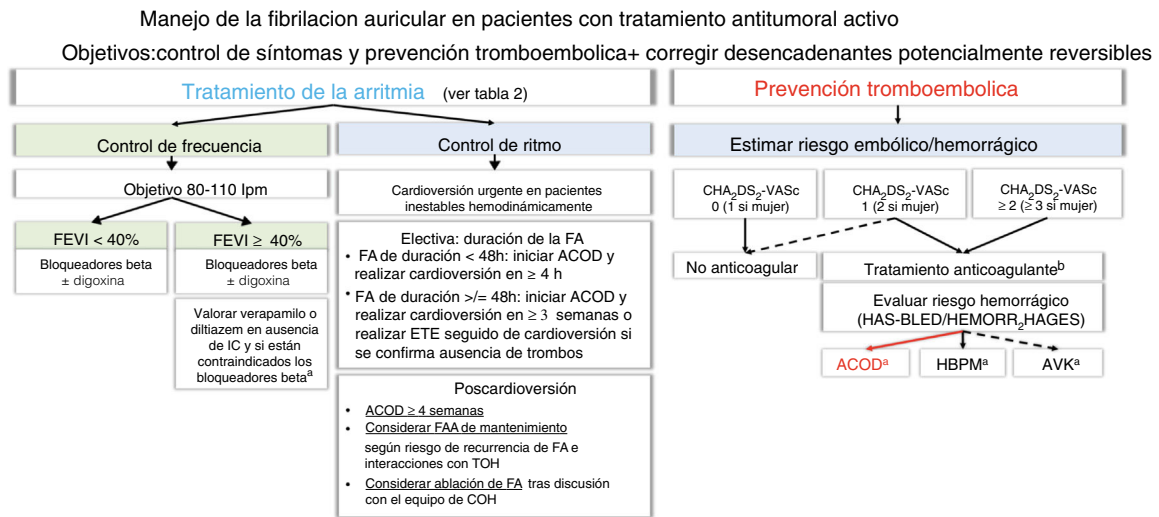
Manejo de la fibrilacion auricular en pacientes con tratamiento antitumoral activo

Objetivos:control de síntomas y prevención tromboembolica+ corregir desencadenantes potencialmente reversibles

Tratamiento de la arritmia (ver tabla 2)

Control de frecuencia

Objetivo 80-110 lpm

FEVI < 40%

Bloqueadores beta ± digoxina

FEVI ≥ 40%

Bloqueadores beta ± digoxina

Valorar verapamilo o diltiazem en ausencia de IC y si están contraindicados los bloqueadores beta$^{a}$

Control de ritmo

Cardioversión urgente en pacientes inestables hemodinámicamente

Electiva: duración de la FA

- FA de duración < 48h: iniciar ACOD y realizar cardioversión en ≥ 4 h
- FA de duración >/= 48h: iniciar ACOD y realizar cardioversión en ≥ 3 semanas o realizar ETE seguido de cardioversión si se confirma ausencia de trombos

Poscardioversión

- ACOD ≥ 4 semanas
- Considerar FAA de mantenimiento según riesgo de recurrencia de FA e interacciones con TOH
- Considerar ablación de FA tras discusión con el equipo de COH

Prevención tromboembolica

Estimar riesgo embólico/hemorrágico

$CHA_2DS_2$-VASc 0 (1 si mujer)

$CHA_2DS_2$-VASc 1 (2 si mujer)

$CHA_2DS_2$-VASc ≥ 2 (≥ 3 si mujer)

No anticoagular

Tratamiento anticoagulante$^{b}$

Evaluar riesgo hemorrágico (HAS-BLED/HEMORR$_2$HAGES)

ACOD$^{a}$

HBPM$^{a}$

AVK$^{a}$